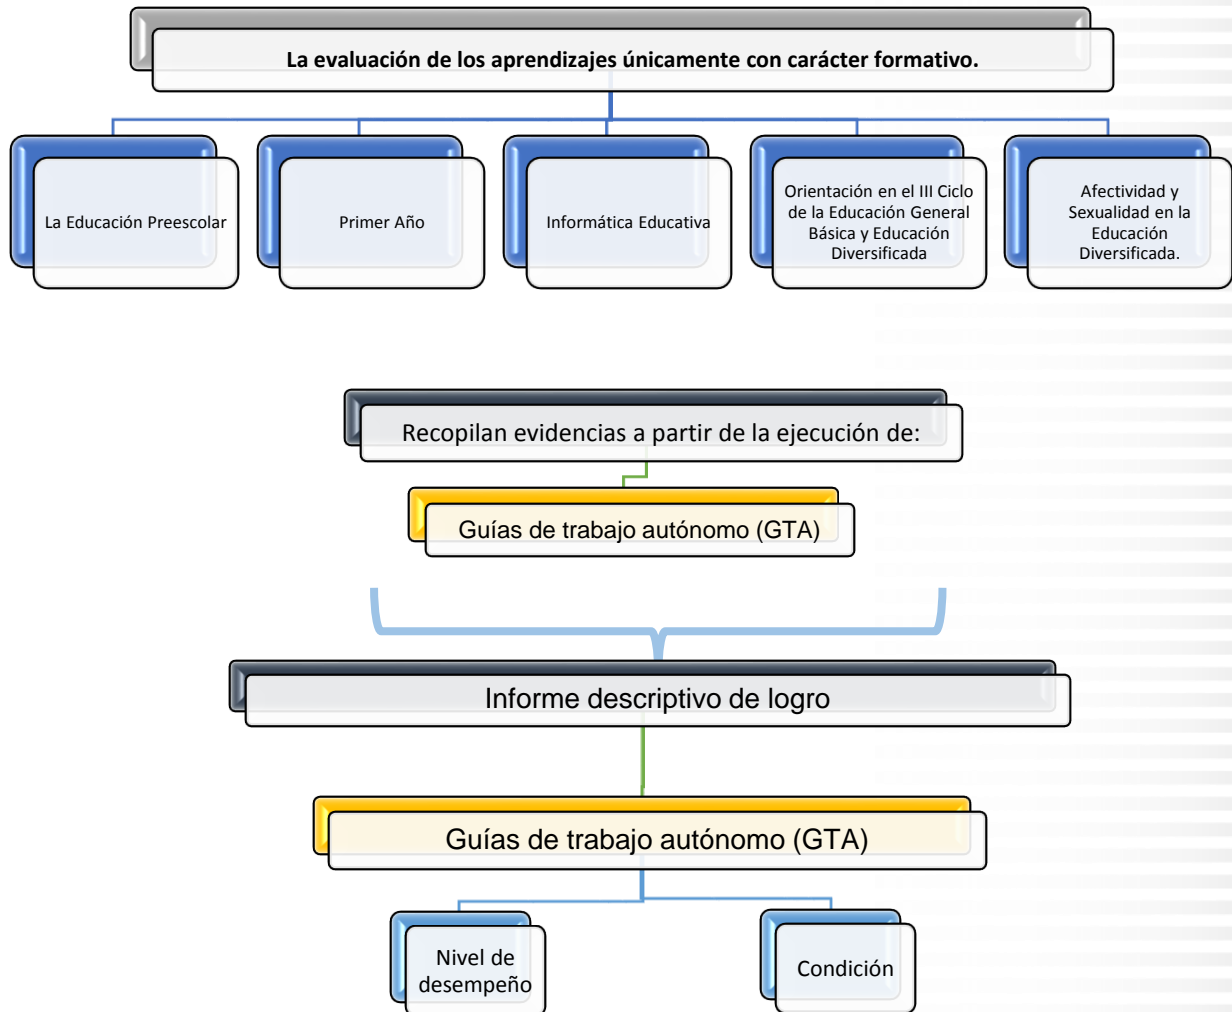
La evaluación de los aprendizajes únicamente con carácter formativo.

La Educación Preescolar

Primer Año

Informática Educativa

Orientación en el III Ciclo de la Educación General Básica y Educación Diversificada

Afectividad y Sexualidad en la Educación Diversificada.

Recopilan evidencias a partir de la ejecución de:

Guías de trabajo autónomo (GTA)

Informe descriptivo de logro

Guías de trabajo autónomo (GTA)

Nivel de desempeño

Condición